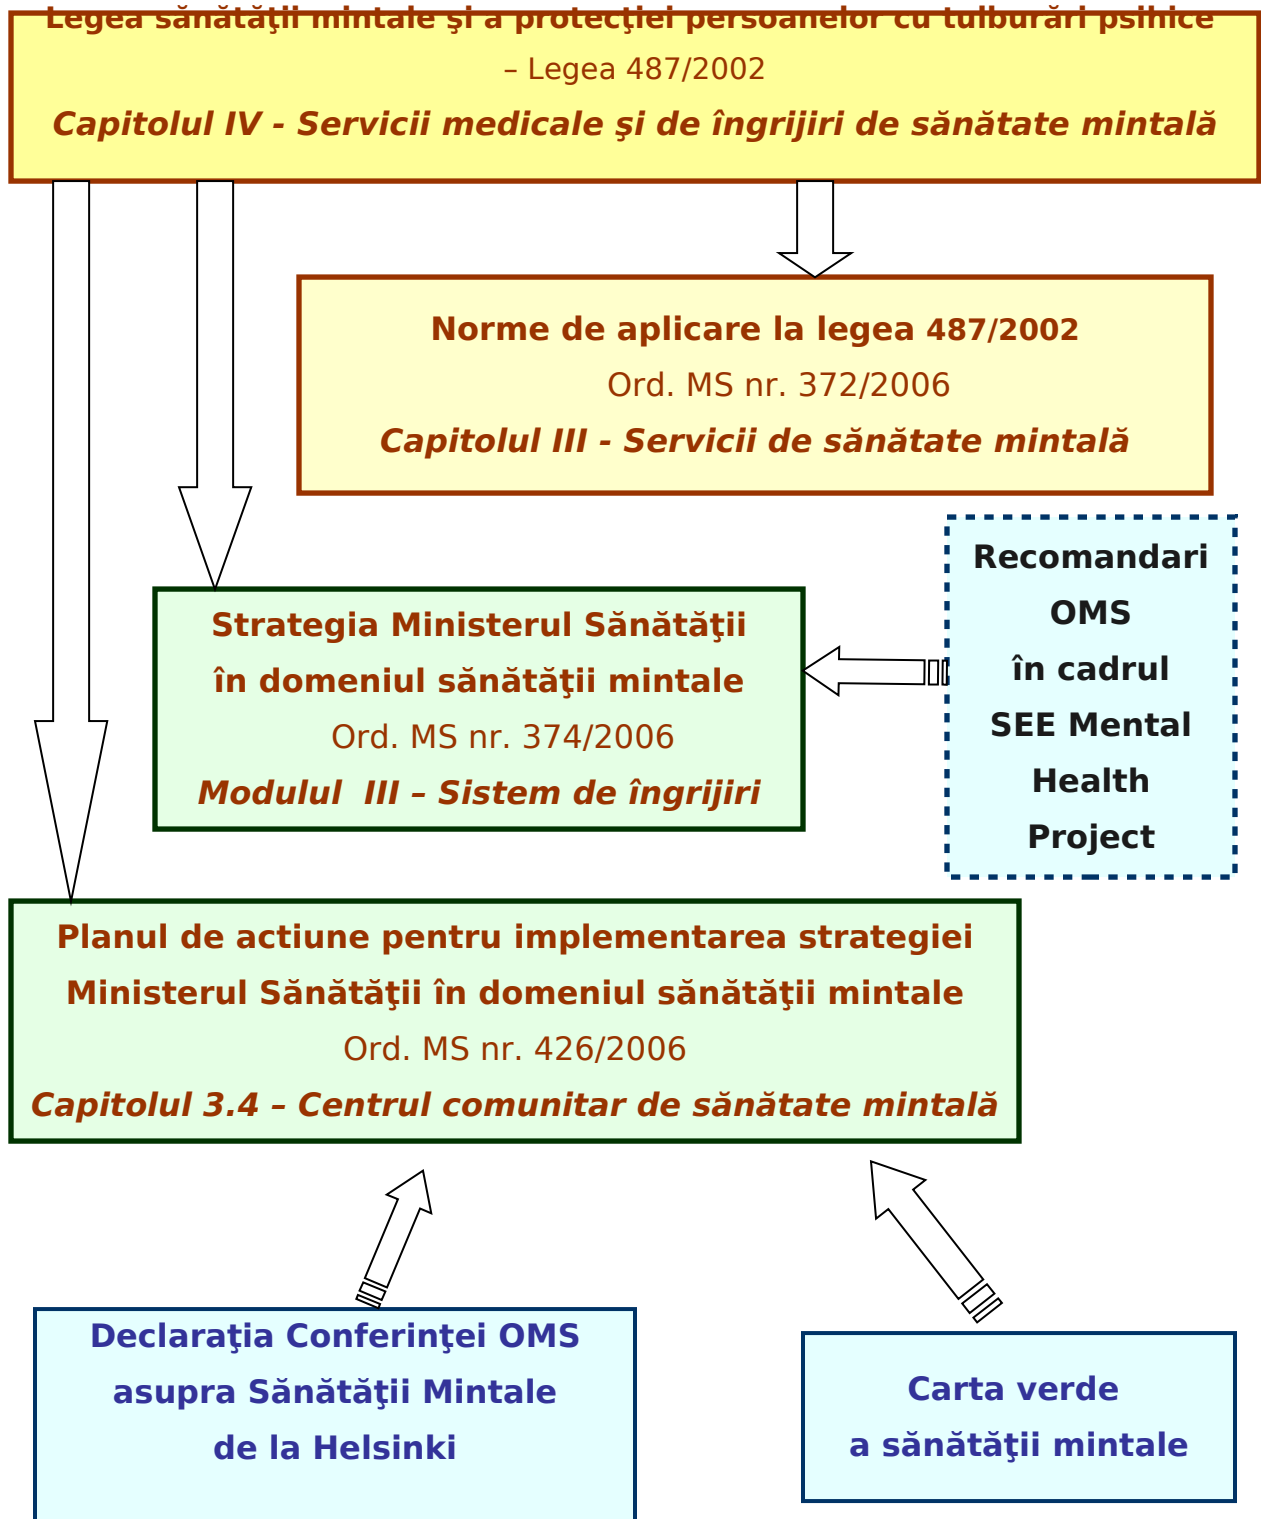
Legea sănătăţii mintale şi a protecţiei persoanelor cu tulburări psihice – Legea 487/2002
Capitolul IV - Servicii medicale şi de îngrijiri de sănătate mintală

Norme de aplicare la legea 487/2002
Ord. MS nr. 372/2006
Capitolul III - Servicii de sănătate mintală

Recomandari OMS în cadrul SEE Mental Health Project

Strategia Ministerul Sănătăţii în domeniul sănătăţii mintale
Ord. MS nr. 374/2006
Modulul III – Sistem de îngrijiri

Planul de actiune pentru implementarea strategiei Ministerul Sănătăţii în domeniul sănătăţii mintale
Ord. MS nr. 426/2006
Capitolul 3.4 – Centrul comunitar de sănătate mintală

Declaraţia Conferinţei OMS asupra Sănătăţii Mintale de la Helsinki

Carta verde a sănătăţii mintale